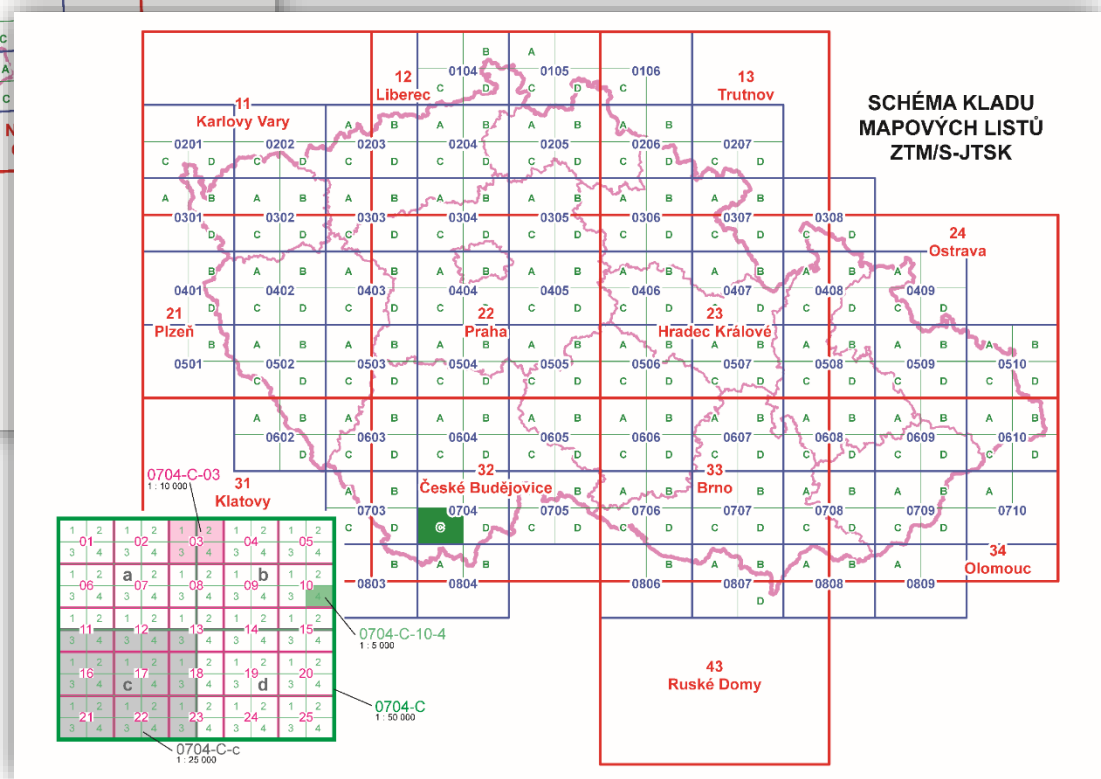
SCHÉMA KLADU MAPOVÝCH LISTŮ ZTM/S-JTSK

12 Liberec
13 Trutnov
11 Karlovy Vary
21 Plzeň
22 Praha
23 Hradec Králové
24 Ostrava
31 Klatovy
32 České Budějovice
33 Brno
34 Olomouc
43 Ruské Domy

0104 0105 0106
0201 0202 0203 0204 0205 0206 0207
0301 0302 0303 0304 0305 0306 0307 0308
0401 0402 0403 0404 0405 0406 0407 0408 0409
0501 0502 0503 0504 0505 0506 0507 0508 0509 0510
0602 0603 0604 0605 0606 0607 0608 0609 0610
0703 0704 0705 0706 0707 0708 0709 0710
0803 0804 0806 0807 0808 0809

0704-C-03
1 : 10 000

| 01 | 02 | 03 | 04 | 05 |
|---|---|---|---|---|
| 06 | 07 | 08 | 09 | 10 |
| 11 | 12 | 13 | 14 | 15 |
| 16 | 17 | 18 | 19 | 20 |
| 21 | 22 | 23 | 24 | 25 |

a b c d

0704-C-10-4
1 : 5 000

0704-C
1 : 50 000

0704-C-c
1 : 25 000